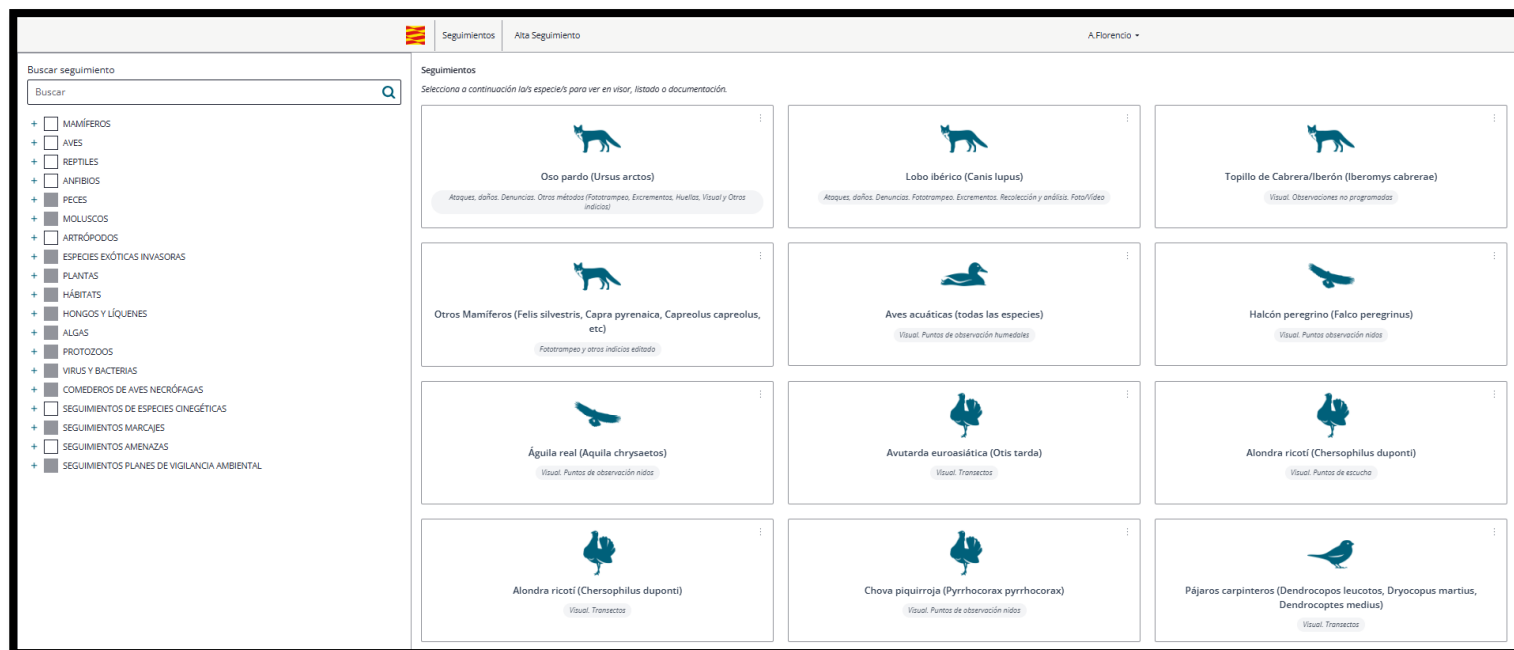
Seguimientos Alta Seguimiento A.Florencio

Buscar seguimiento

Buscar

+ MAMÍFEROS
+ AVES
+ REPTILES
+ ANFIBIOS
+ PECES
+ MOLUSCOS
+ ARTRÓPODOS
+ ESPECIES EXÓTICAS INVASORAS
+ PLANTAS
+ HÁBITATS
+ HONGOS Y LÍQUENES
+ ALGAS
+ PROTOZOOS
+ VIRUS Y BACTERIAS
+ COMEDEROS DE AVES NECRÓFAGAS
+ SEGUIMIENTOS DE ESPECIES CINEGÉTICAS
+ SEGUIMIENTOS MARCAJES
+ SEGUIMIENTOS AMENAZAS
+ SEGUIMIENTOS PLANES DE VIGILANCIA AMBIENTAL

Seguimientos

Selecciona a continuación la/s especie/s para ver en visor, listado o documentación.

Oso pardo (Ursus arctos)
Ataques, daños. Denuncias. Otros métodos (Fototrampeo, Excrementos, Huellas, Visual y Otros indicios)

Lobo ibérico (Canis lupus)
Ataques, daños. Denuncias. Fototrampeo. Excrementos. Recolección y análisis. Foto/Vídeo

Topillo de Cabrera/Iberón (Iberomys cabrerae)
Visual. Observaciones no programadas

Otros Mamíferos (Felis silvestris, Capra pyrenaica, Capreolus capreolus, etc)
Fototrampeo y otros indicios editado

Aves acuáticas (todas las especies)
Visual. Puntos de observación humedales

Halcón peregrino (Falco peregrinus)
Visual. Puntos observación nidos

Águila real (Aquila chrysaetos)
Visual. Puntos de observación nidos

Avutarda euroasiática (Otis tarda)
Visual. Transectos

Alondra ricotí (Chersophilus duponti)
Visual. Puntos de escucha

Alondra ricotí (Chersophilus duponti)
Visual. Transectos

Chova piquirroja (Pyrrhocorax pyrrhocorax)
Visual. Puntos de observación nidos

Pájaros carpinteros (Dendrocopos leucotos, Dryocopus martius, Dendrocoptes medius)
Visual. Transectos